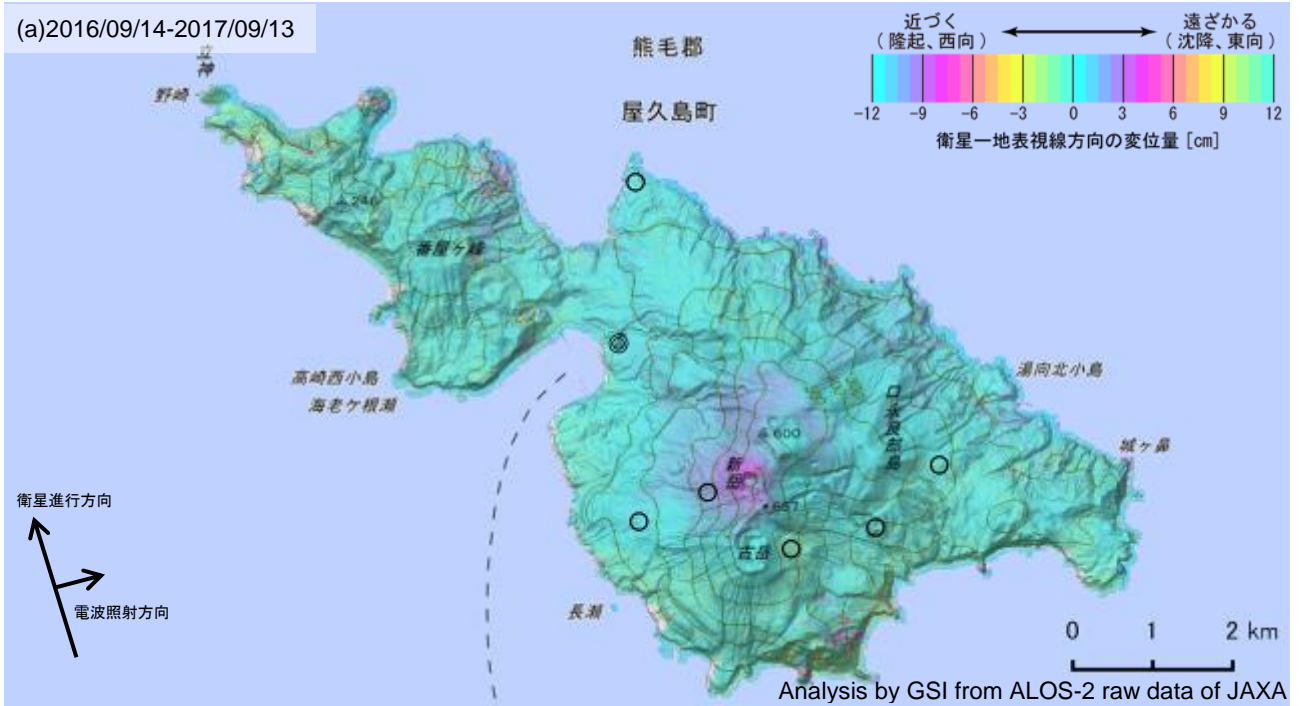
(a)2016/09/14-2017/09/13

熊毛郡

屋久島町

近づく
（隆起、西向）

遠ざかる
（沈降、東向）

-12 -9 -6 -3 0 3 6 9 12

衛星一地表視線方向の変位量 [cm]

立神

野崎

番屋ケ峰

高崎西小島

海老ケ根瀬

湯向北小島

口永良部島

城ヶ鼻

新岳

古岳

600

657

長瀬

衛星進行方向

電波照射方向

0 1 2 km

Analysis by GSI from ALOS-2 raw data of JAXA